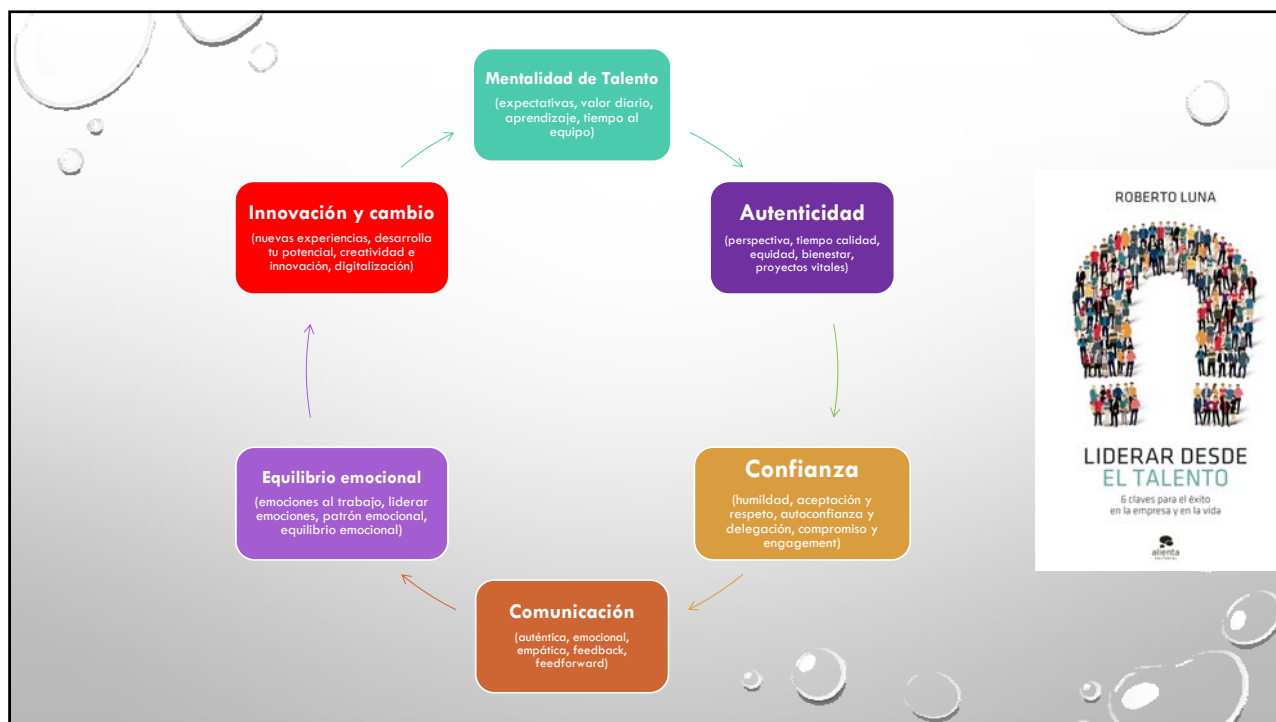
Mentalidad de Talento
(expectativas, valor diario, aprendizaje, tiempo al equipo)

Autenticidad
(perspectiva, tiempo calidad, equidad, bienestar, proyectos vitales)

Confianza
(humildad, aceptación y respeto, autoconfianza y delegación, compromiso y engagement)

Comunicación
(auténtica, emocional, empática, feedback, feedforward)

Equilibrio emocional
(emociones al trabajo, liderar emociones, patrón emocional, equilibrio emocional)

Innovación y cambio
(nuevas experiencias, desarrolla tu potencial, creatividad e innovación, digitalización)

ROBERTO LUNA

LIDERAR DESDE EL TALENTO
6 claves para el éxito en la empresa y en la vida

alienta
EDITORIAL